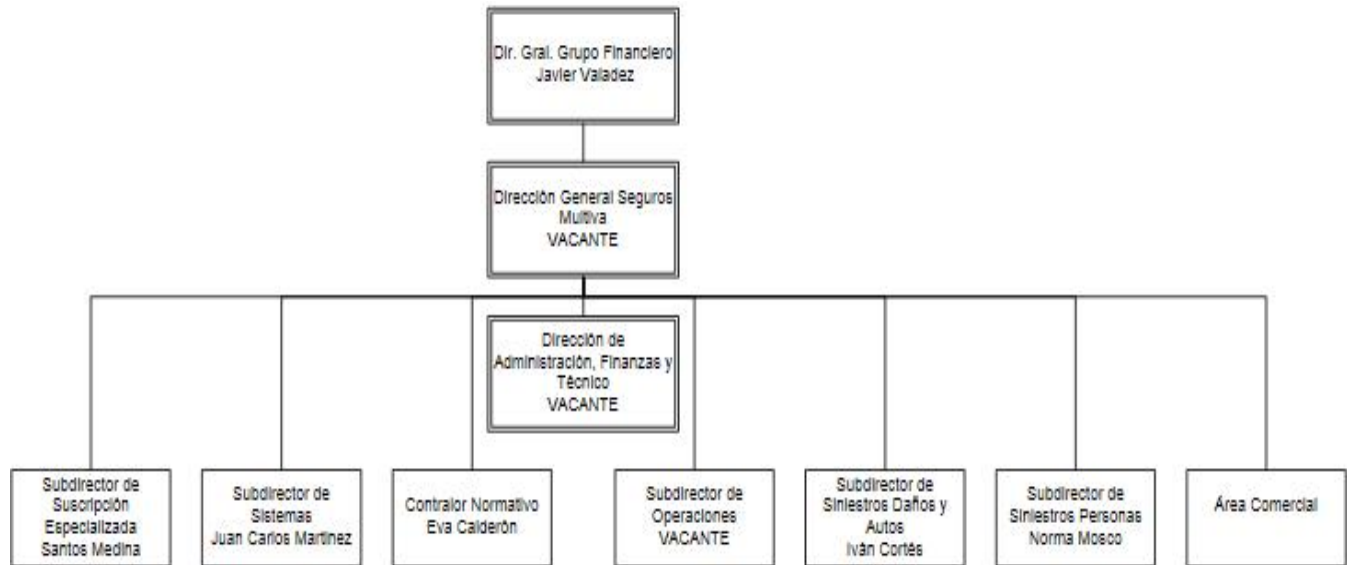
Dir. Gral. Grupo Financiero
Javier Valadez

Dirección General Seguros Multiva
VACANTE

Dirección de Administración, Finanzas y Técnico
VACANTE

Subdirector de Suscripción Especializada
Santos Medina

Subdirector de Sistemas
Juan Carlos Martínez

Contralor Normativo
Eva Calderón

Subdirector de Operaciones
VACANTE

Subdirector de Siniestros Daños y Autos
Iván Cortés

Subdirector de Siniestros Personas
Norma Mosco

Área Comercial